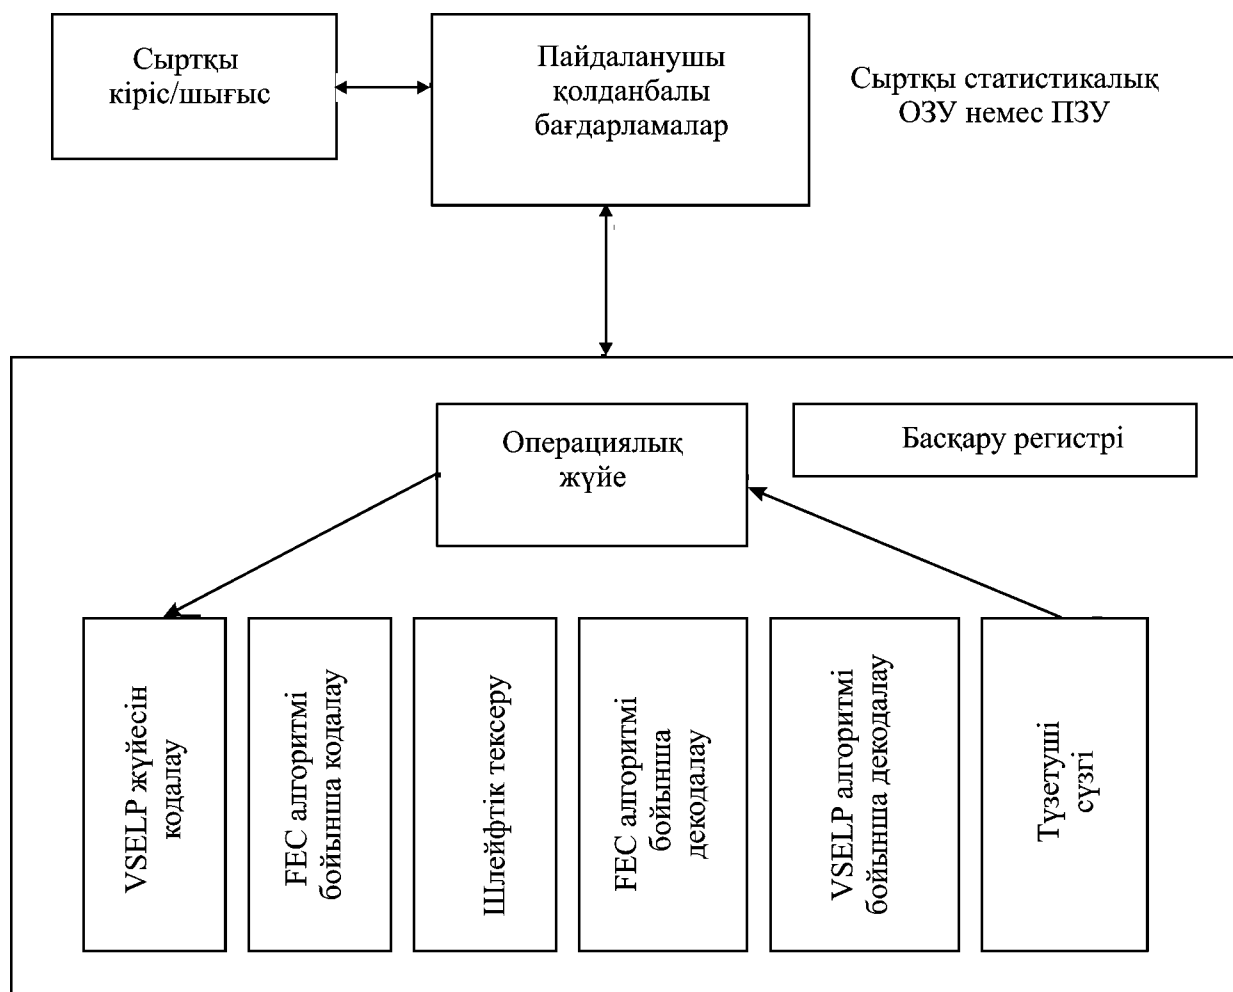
Сыртқы кіріс/шығыс

Пайдаланушы қолданбалы бағдарламалар

Сыртқы статистикалық ОЗУ немес ПЗУ

Операциялық жүйе

Басқару регистрі

VSELP жүйесін кодалау

FEC алгоритмі бойынша кодалау

Шлейфтік тексеру

FEC алгоритмі бойынша декодалау

VSELP алгоритмі бойынша декодалау

Түзетуші сүзгі